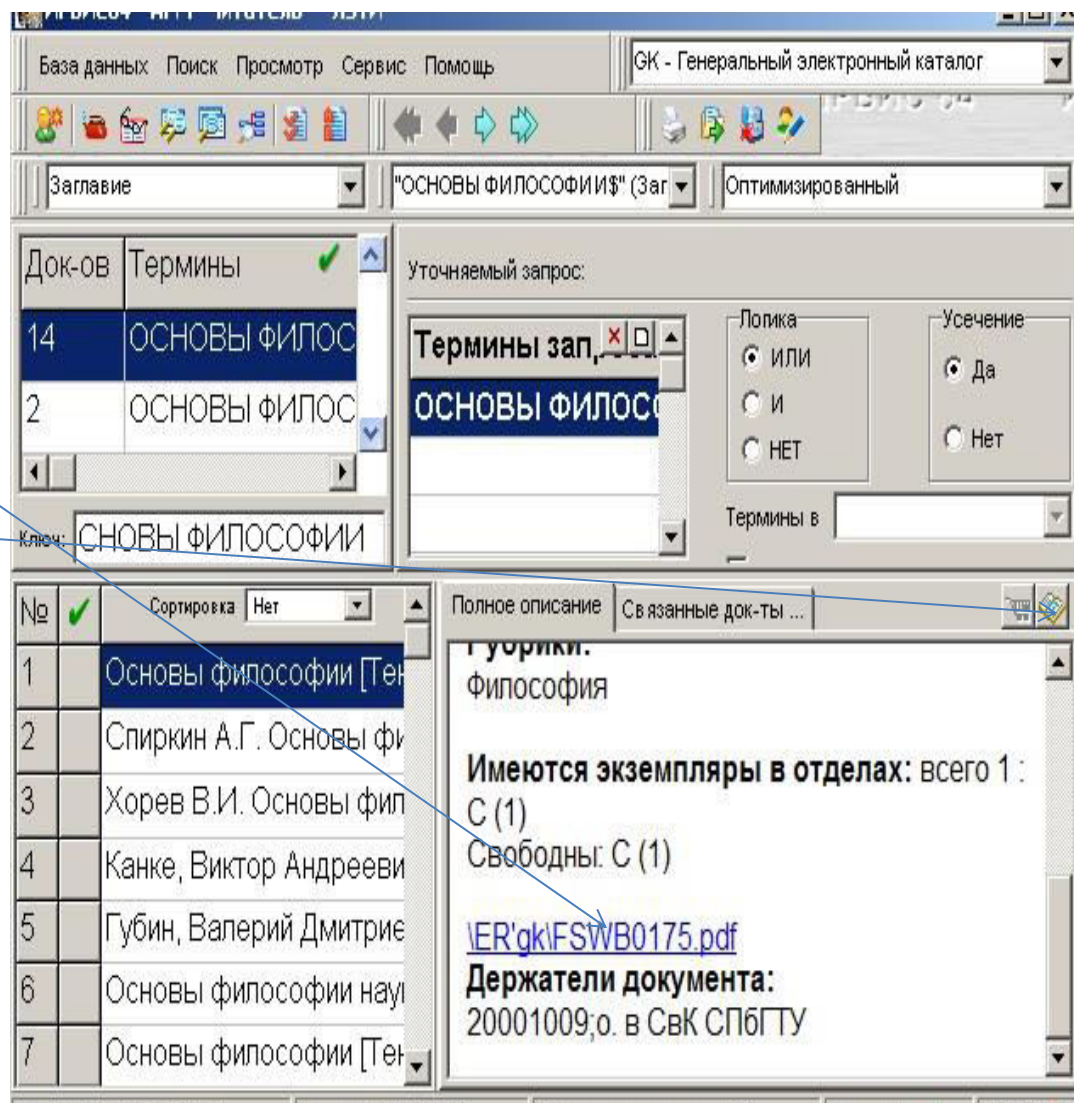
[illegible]

База данных Поиск Просмотр Сервис Помощь

GK - Генеральный электронный каталог

Заглавие

"ОСНОВЫ ФИЛОСОФИИ$" (Заг

Оптимизированный

| Док-ов | Термины |
|---|---|
| 14 | ОСНОВЫ ФИЛОС |
| 2 | ОСНОВЫ ФИЛОС |

Ключ: СНОВЫ ФИЛОСОФИИ

Уточняемый запрос:

Термины зап

ОСНОВЫ ФИЛОС

Логика
ИЛИ
И
НЕТ

Усечение
Да
Нет

Термины в

| № | ✓ | Сортировка Нет |
|---|---|---|
| 1 | | Основы философии [Тек |
| 2 | | Спиркин А.Г. Основы фи |
| 3 | | Хорев В.И. Основы фил |
| 4 | | Канке, Виктор Андрееви |
| 5 | | Губин, Валерий Дмитрие |
| 6 | | Основы философии нау |
| 7 | | Основы философии [Тек |

Полное описание Связанные док-ты ...

Рубрики:
Философия

Имеются экземпляры в отделах: всего 1 : С (1)
Свободны: С (1)

\ER'gk\FSWB0175.pdf
Держатели документа:
20001009;о. в СвК СПбГТУ